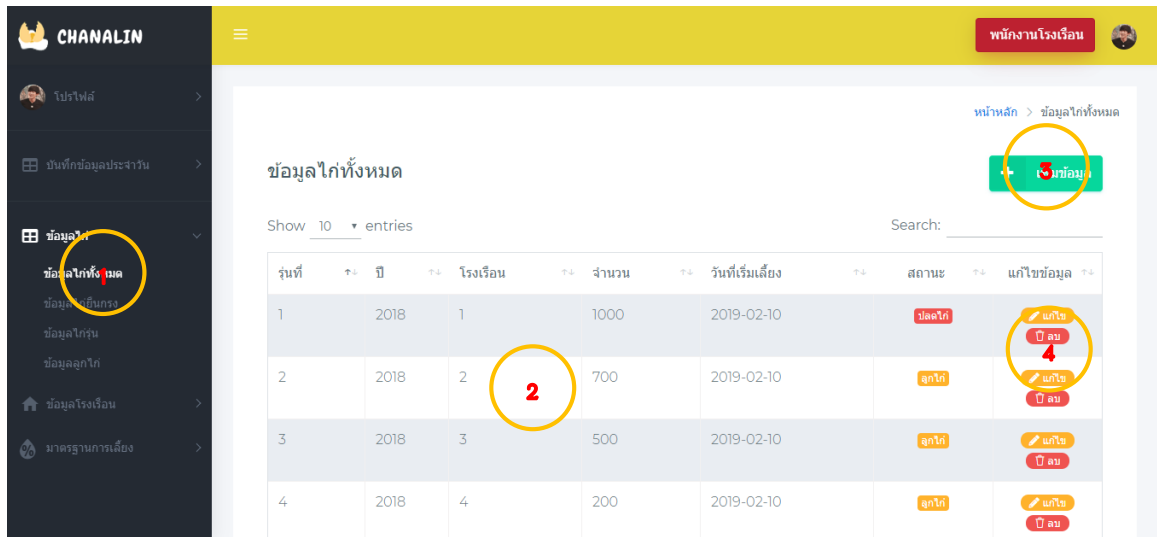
CHANALIN

โปรไฟล์

บันทึกข้อมูลประจำวัน

ข้อมูลไก่

ข้อมูลไก่ทั้งหมด 1

ข้อมูลไก่ยืนกรง

ข้อมูลไก่รุ่น

ข้อมูลลูกไก่

ข้อมูลโรงเรือน

มาตรฐานการเลี้ยง

พนักงานโรงเรือน

หน้าหลัก > ข้อมูลไก่ทั้งหมด

ข้อมูลไก่ทั้งหมด

+ 3 เพิ่มข้อมูล

Show 10 entries

Search:

| รุ่นที่ | ปี | โรงเรือน | จำนวน | วันที่เริ่มเลี้ยง | สถานะ | แก้ไขข้อมูล |
|---|---|---|---|---|---|---|
| 1 | 2018 | 1 | 1000 | 2019-02-10 | ปลดไก่ | แก้ไข ลบ |
| 2 | 2018 | 2 | 700 | 2019-02-10 | ลูกไก่ | แก้ไข ลบ |
| 3 | 2018 | 3 | 500 | 2019-02-10 | ลูกไก่ | แก้ไข ลบ |
| 4 | 2018 | 4 | 200 | 2019-02-10 | ลูกไก่ | แก้ไข ลบ |

2

4